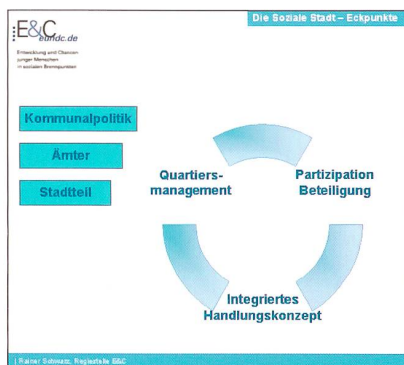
E&C eundc.de
Entwicklung und Chancen junger Menschen in sozialen Brennpunkten

Die Soziale Stadt – Eckpunkte

Kommunalpolitik

Ämter

Stadtteil

Quartiers-management

Partizipation Beteiligung

Integriertes Handlungskonzept

| Rainer Schwarz, Regiestelle E&C